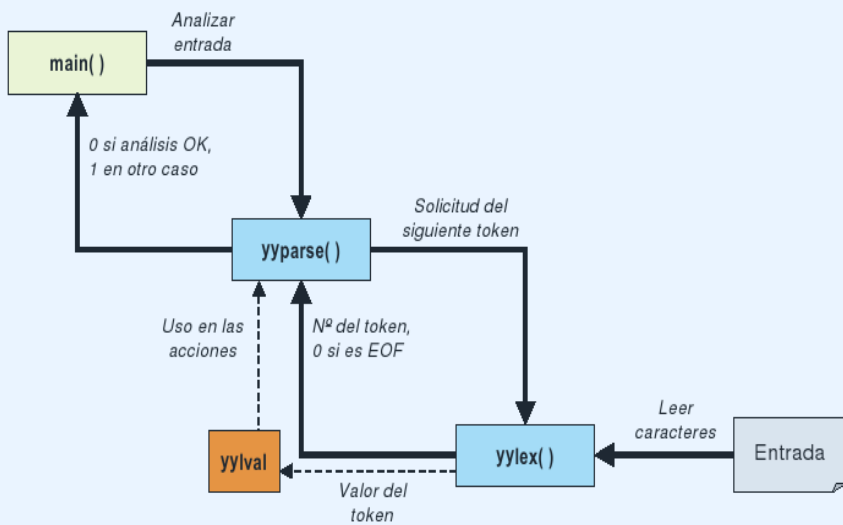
main( )

Analizar entrada

0 si análisis OK, 1 en otro caso

yyparse( )

Solicitud del siguiente token

Uso en las acciones

Nº del token, 0 si es EOF

yylval

yylex( )

Leer caracteres

Entrada

Valor del token